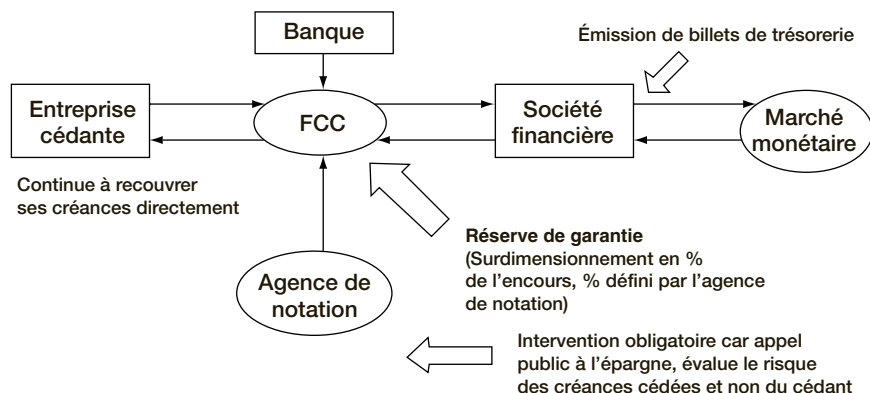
Banque

Émission de billets de trésorerie

Entreprise cédante

FCC

Société financière

Marché monétaire

Continue à recouvrer ses créances directement

Réserve de garantie
(Surdimensionnement en % de l'encours, % défini par l'agence de notation)

Agence de notation

Intervention obligatoire car appel public à l'épargne, évalue le risque des créances cédées et non du cédant